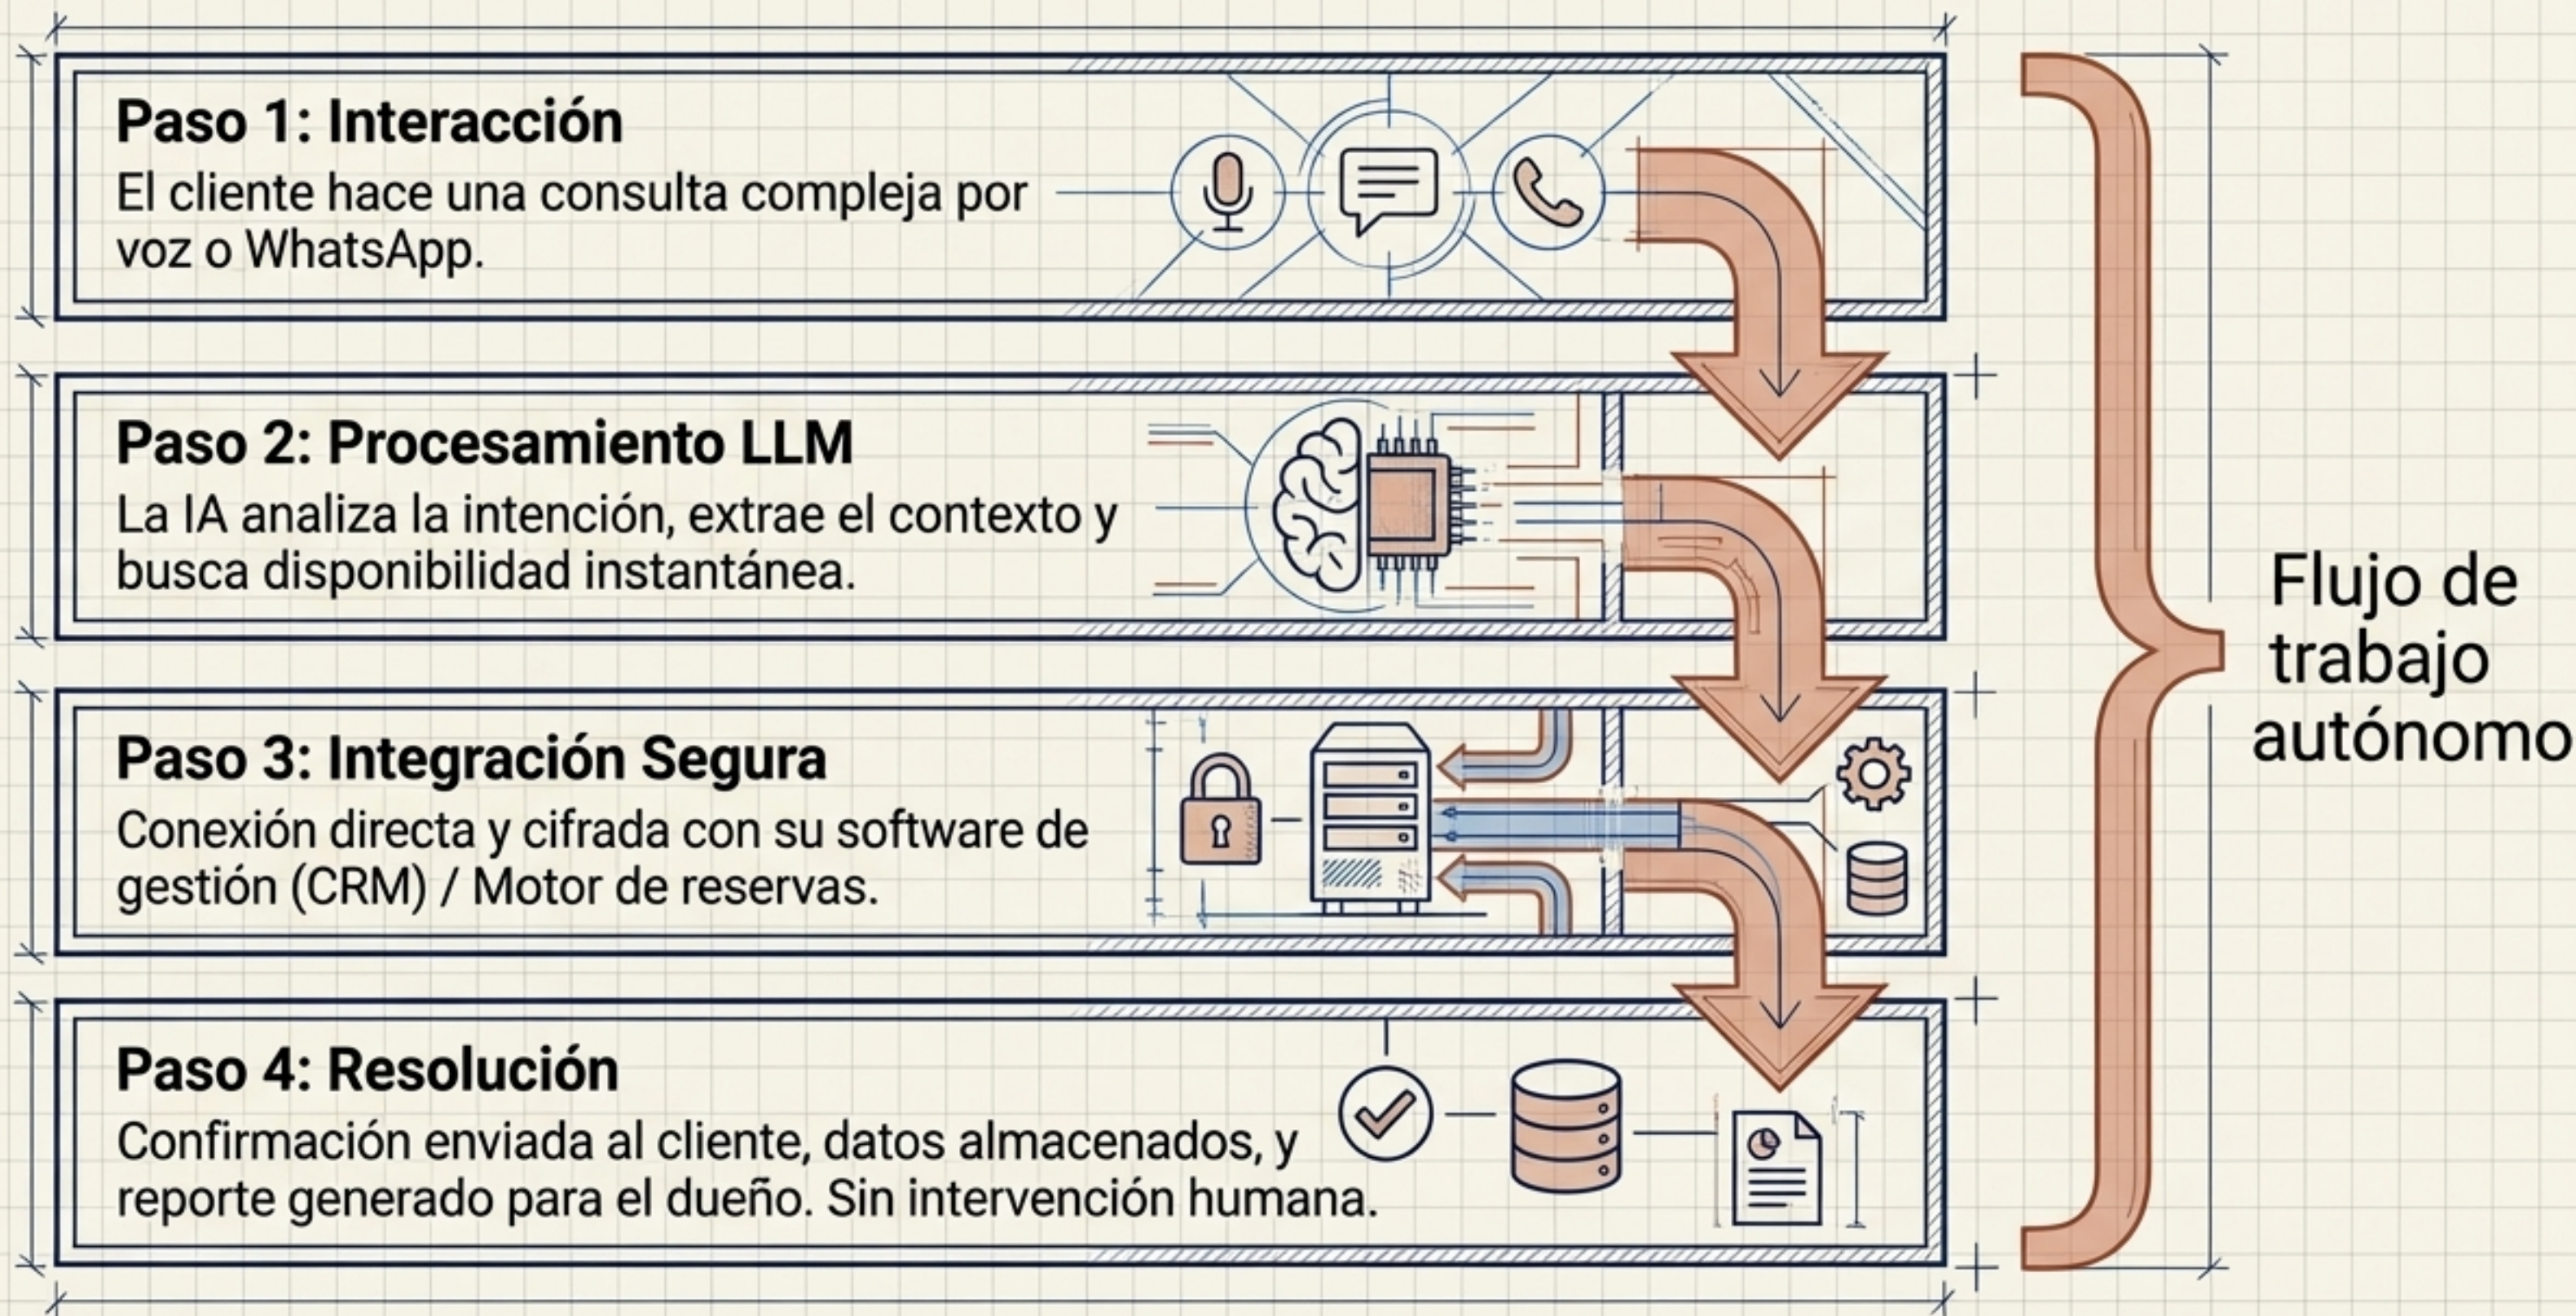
Paso 1: Interacción
El cliente hace una consulta compleja por voz o WhatsApp.

Paso 2: Procesamiento LLM
La IA analiza la intención, extrae el contexto y busca disponibilidad instantánea.

Paso 3: Integración Segura
Conexión directa y cifrada con su software de gestión (CRM) / Motor de reservas.

Paso 4: Resolución
Confirmación enviada al cliente, datos almacenados, y reporte generado para el dueño. Sin intervención humana.

Flujo de trabajo autónomo